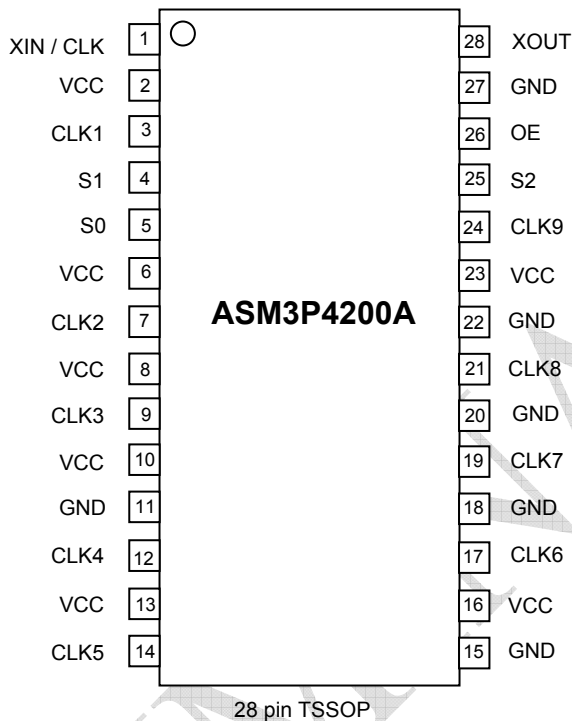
XIN / CLK 1
VCC 2
CLK1 3
S1 4
S0 5
VCC 6
CLK2 7
VCC 8
CLK3 9
VCC 10
GND 11
CLK4 12
VCC 13
CLK5 14

ASM3P4200A

28 XOUT
27 GND
26 OE
25 S2
24 CLK9
23 VCC
22 GND
21 CLK8
20 GND
19 CLK7
18 GND
17 CLK6
16 VCC
15 GND

28 pin TSSOP